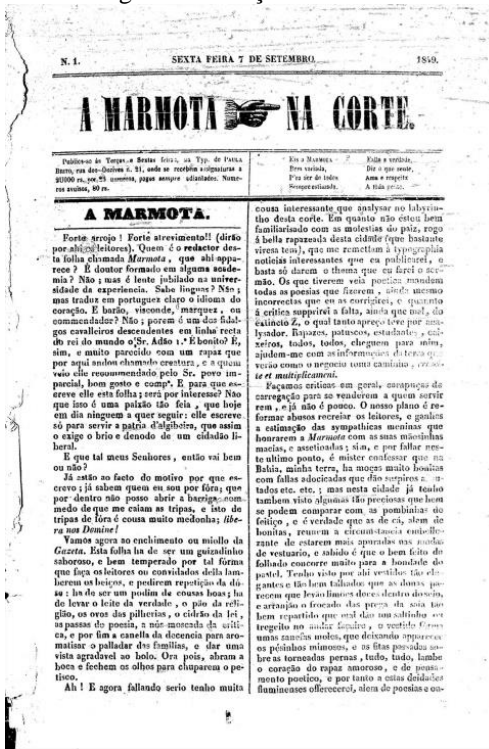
N. 1. SEXTA FEIRA 7 DE SETEMBRO. 1849.

A MARMOTA NA CORTE.

Publica-se às Terças e Sextas feiras, na Typ. de PAULA BRITO, rua dos Ourives N. 21, onde se recebem assignaturas a 3$000 rs. por 24 numeros, pagos sempre adiantados. Numeros avulsos, 80 rs.

Eis a MARMOTA
Bem variada,
P'ra ser de todos
Sempre estimada.

Falla a verdade,
Diz o que sente,
Ama e respeita
A toda gente.

A MARMOTA.

Forte arrojo! Forte atrevimento!! (dirão por ahi os leitores). Quem é o redactor desta folha chamada Marmota, que ahi apparece? É doutor formado em alguma academia? Não; mas é lente jubilado na universidade da experiencia. Sabe linguas? Não; mas traduz em portuguez claro o idioma do coração. É barão, visconde, marquez, ou commendador? Não; porem é um dos fidalgos cavalleiros descendentes em linha recta do rei do mundo o Sr. Adão 1.º É bonito? É, sim, e muito parecido com um rapaz que por aqui anda chamado creatura, e a quem vejo elle recommendado pelo Sr. povo imparcial, bom gosto e comp.ª É para que escreve elle esta folha; será por interesse? Não que isso é uma paixão tão feia, que hoje em dia ninguem a quer seguir: elle escreve só para servir a patria d'algibeira, que assim o exige o brio e denodo de um cidadão liberal.

E que tal meus Senhores, então vai bem ou não?

Já estão ao facto do motivo por que escrevo; já sabem quem eu sou por fóra; que por dentro não posso abrir a barriga, com medo de que me caiam as tripas, e isto de tripas de fóra é cousa muito medonha; libera nos Domine!

Vamos agora ao enchimento ou miollo da Gazeta. Esta folha ha de ser um guizadinho saboroso, e bem temperado por tal forma que faça os leitores ou convidados della lamberem os beiços, e pedirem repetição da dita: ha de ser um podim de cousas boas; ha de levar o leite da verdade, o pão da religião, os ovos das pilherias, o cidrão da lei, as passas do poesia, a noz moscada da critica, e por fim a canella da decencia para aromatisar o pallador das familias, e dar uma vista agradavel ao bôlo. Ora pois, abram a boca e fechem os olhos para chuparem o petisco.

Ah! E agora fallando serio tenho muita cousa interessante que analysar no labyrintho desta corte. Em quanto não estou bem familiarisado com as molestias do paiz, rogo á bella rapaziada desta cidade (que bastante viveza tem), que me remettam á typographia noticias interessantes que se publicarem, o basta só darem o thema que eu farei o sermão. Os que tiverem veia poetica mandem todas as poesias que fizerem, ainda mesmo incorrectas que eu as corrigirei, e quando á critica supprirei a falta, ainda que met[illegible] do extincto Z, o qual tanto apreço teve por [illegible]. Rapazes, patuscos, estudantes, caixeiros, todos, todos, cheguem para mim, ajudem-me com as informações da terra que verão como o negocio toma caminho, crescite et multiplicamini.

Paçamos criticas em geral, carapuças de carregação para se venderem a quem servir rem, e já não é pouco. O nosso plano é reformar abusos recrear os leitores, e ganhar a estimação das sympathicas meninas que honrarem a Marmota com as suas mãosinhas macias, e assetinadas; sim, e por fallar neste ultimo ponto, é mister confessar que na Bahia, minha terra, ha moças muito bonitas com fallas adocicadas que dão suspiros a todos etc. etc.; mas nesta cidade já tenho tambem visto algumas tão preciosas que bem se podem comparar com as pombinhas do feitiço, e é verdade que as de cá, alem de bonitas, reunem a circumstancia embelleçante de estarem mais apuradas nas modas de vestuario, e sabido é que o bem feito do folhado concorre muito para a bondade do pastel. Tenho visto por ahi vestidos tão elegantes e tão bem talhados que as donas parecem que levão limões doces dentro do seio, e arranjão o froçado das pregas da saia tão bem repartido que até dão um salôjo ao fregeito no andar fazinho; o vestido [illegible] umas janellas moles, que deixando apparecer os pésinhos mimosos, e os fitas passados sobre as torneadas pernas, tudo, tudo, lambe o coração do rapaz amoroso, e do sentimento poetico, e por tanto a estas deidades fluminenses offerecerei, alem de poesias e o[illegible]